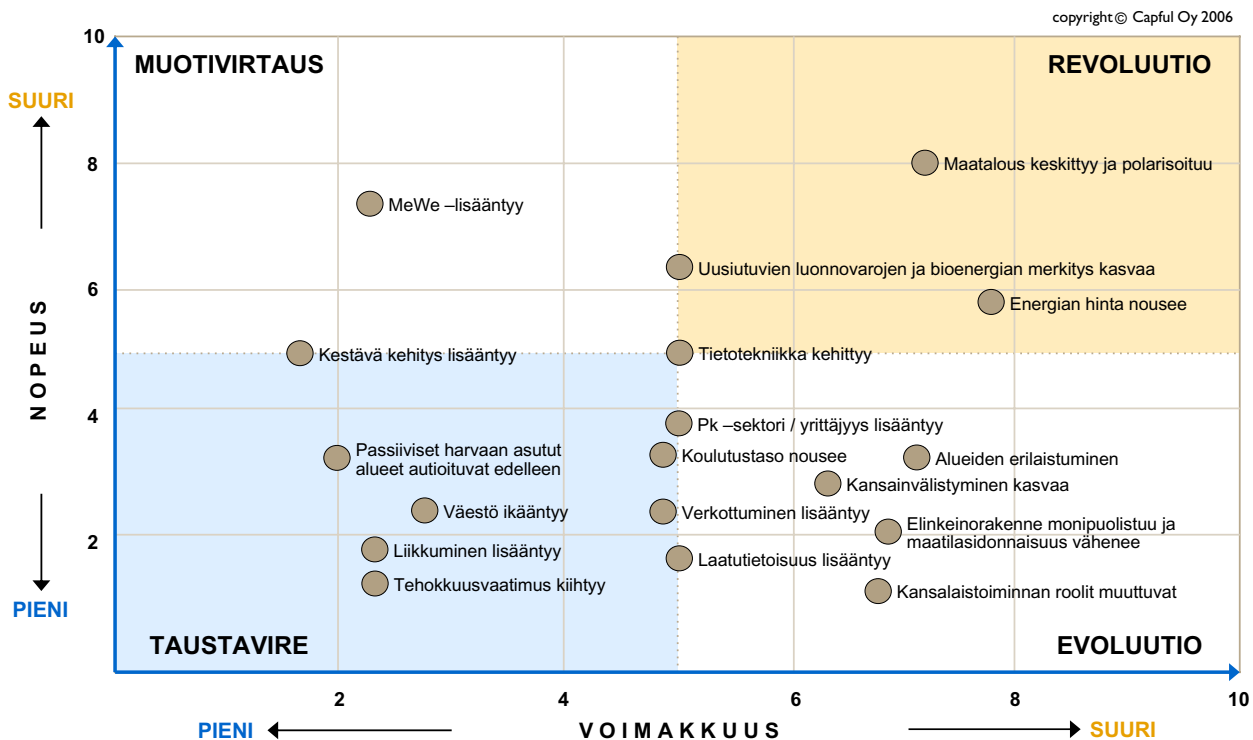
copyright © Capful Oy 2006

10

MUOTIVIRTAUS

REVOLUUTIO

SUURI

8

Maatalous keskittyy ja polarisoituu

MeWe –lisääntyy

6

Uusiutuvien luonnovarojen ja bioenergian merkitys kasvaa

Energian hinta nousee

NOPEUS

Kestävä kehitys lisääntyy

Tietotekniikka kehittyy

4

Pk –sektori / yrittäjyys lisääntyy

Passiiviset harvaan asutut alueet autioituvat edelleen

Koulutustaso nousee

Alueiden erilaistuminen

Kansainvälistyminen kasvaa

Väestö ikääntyy

Verkottuminen lisääntyy

Elinkeinorakenne monipuolistuu ja maatilasidonnaisuus vähenee

2

Liikkuminen lisääntyy

Laatutietoisuus lisääntyy

Tehokkuusvaatimus kiihtyy

Kansalaistoiminnan roolit muuttuvat

PIENI

TAUSTAVIRE

EVOLUUTIO

2

4

6

8

10

PIENI

VOIMAKKUUS

SUURI